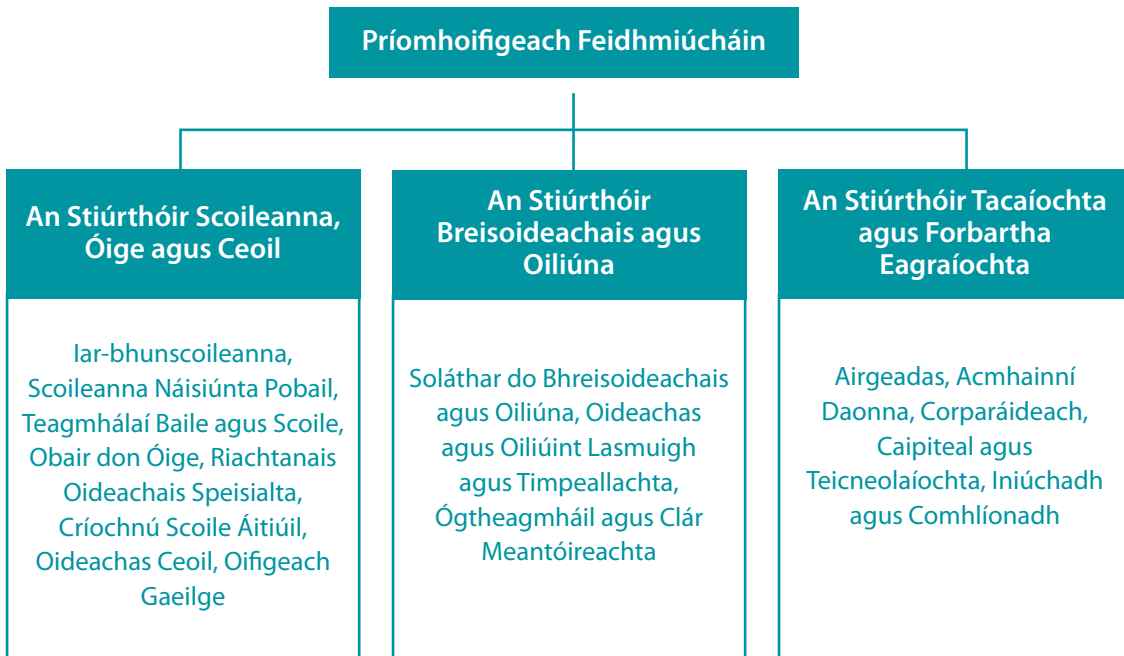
Príomhoifigeach Feidhmiúcháin

An Stiúrthóir Scoileanna, Óige agus Ceoil

Iar-bhunscoileanna, Scoileanna Náisiúnta Pobail, Teagmhálaí Baile agus Scoile, Obair don Óige, Riachtanais Oideachais Speisialta, Críochnú Scoile Áitiúil, Oideachas Ceoil, Oifigeach Gaeilge

An Stiúrthóir Breisoideachais agus Oiliúna

Soláthar do Bhreisoideachais agus Oiliúna, Oideachas agus Oiliúint Lasmuigh agus Timpeallachta, Ógtheagmháil agus Clár Meantóireachta

An Stiúrthóir Tacaíochta agus Forbartha Eagraíochta

Airgeadas, Acmhainní Daonna, Corparáideach, Caipiteal agus Teicneolaíochta, Iniúchadh agus Comhlíonadh